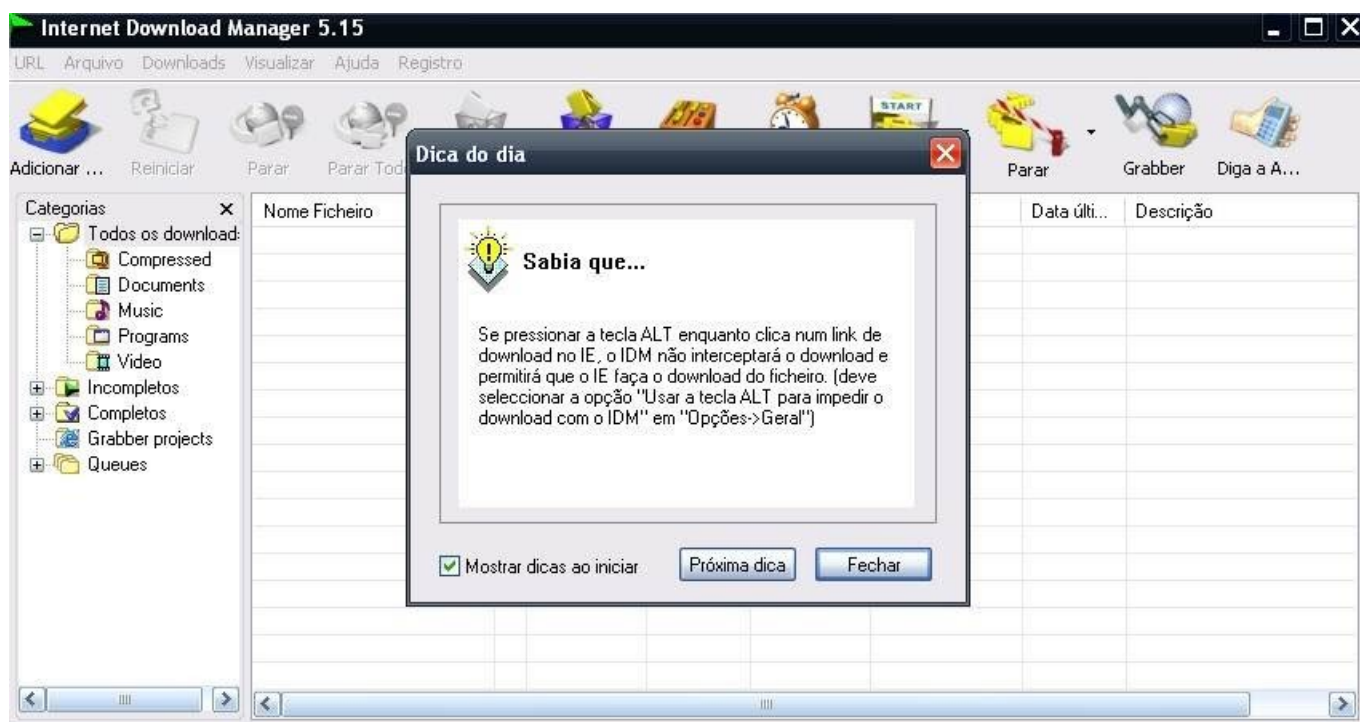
Internet Download Manager 5.15

URL Arquivo Downloads Visualizar Ajuda Registro

Adicionar ... Reiniciar Parar Parar Tod

START

Parar Grabber Diga a A...

Categorias ×

Todos os download:
Compressed
Documents
Music
Programs
Video
Incompletos
Completos
Grabber projects
Queues

Nome Ficheiro

Data últi... Descrição

Dica do dia

Sabia que...

Se pressionar a tecla ALT enquanto clica num link de download no IE, o IDM não interceptará o download e permitirá que o IE faça o download do ficheiro. (deve seleccionar a opção "Usar a tecla ALT para impedir o download com o IDM" em "Opções->Geral")

Mostrar dicas ao iniciar

Próxima dica

Fechar